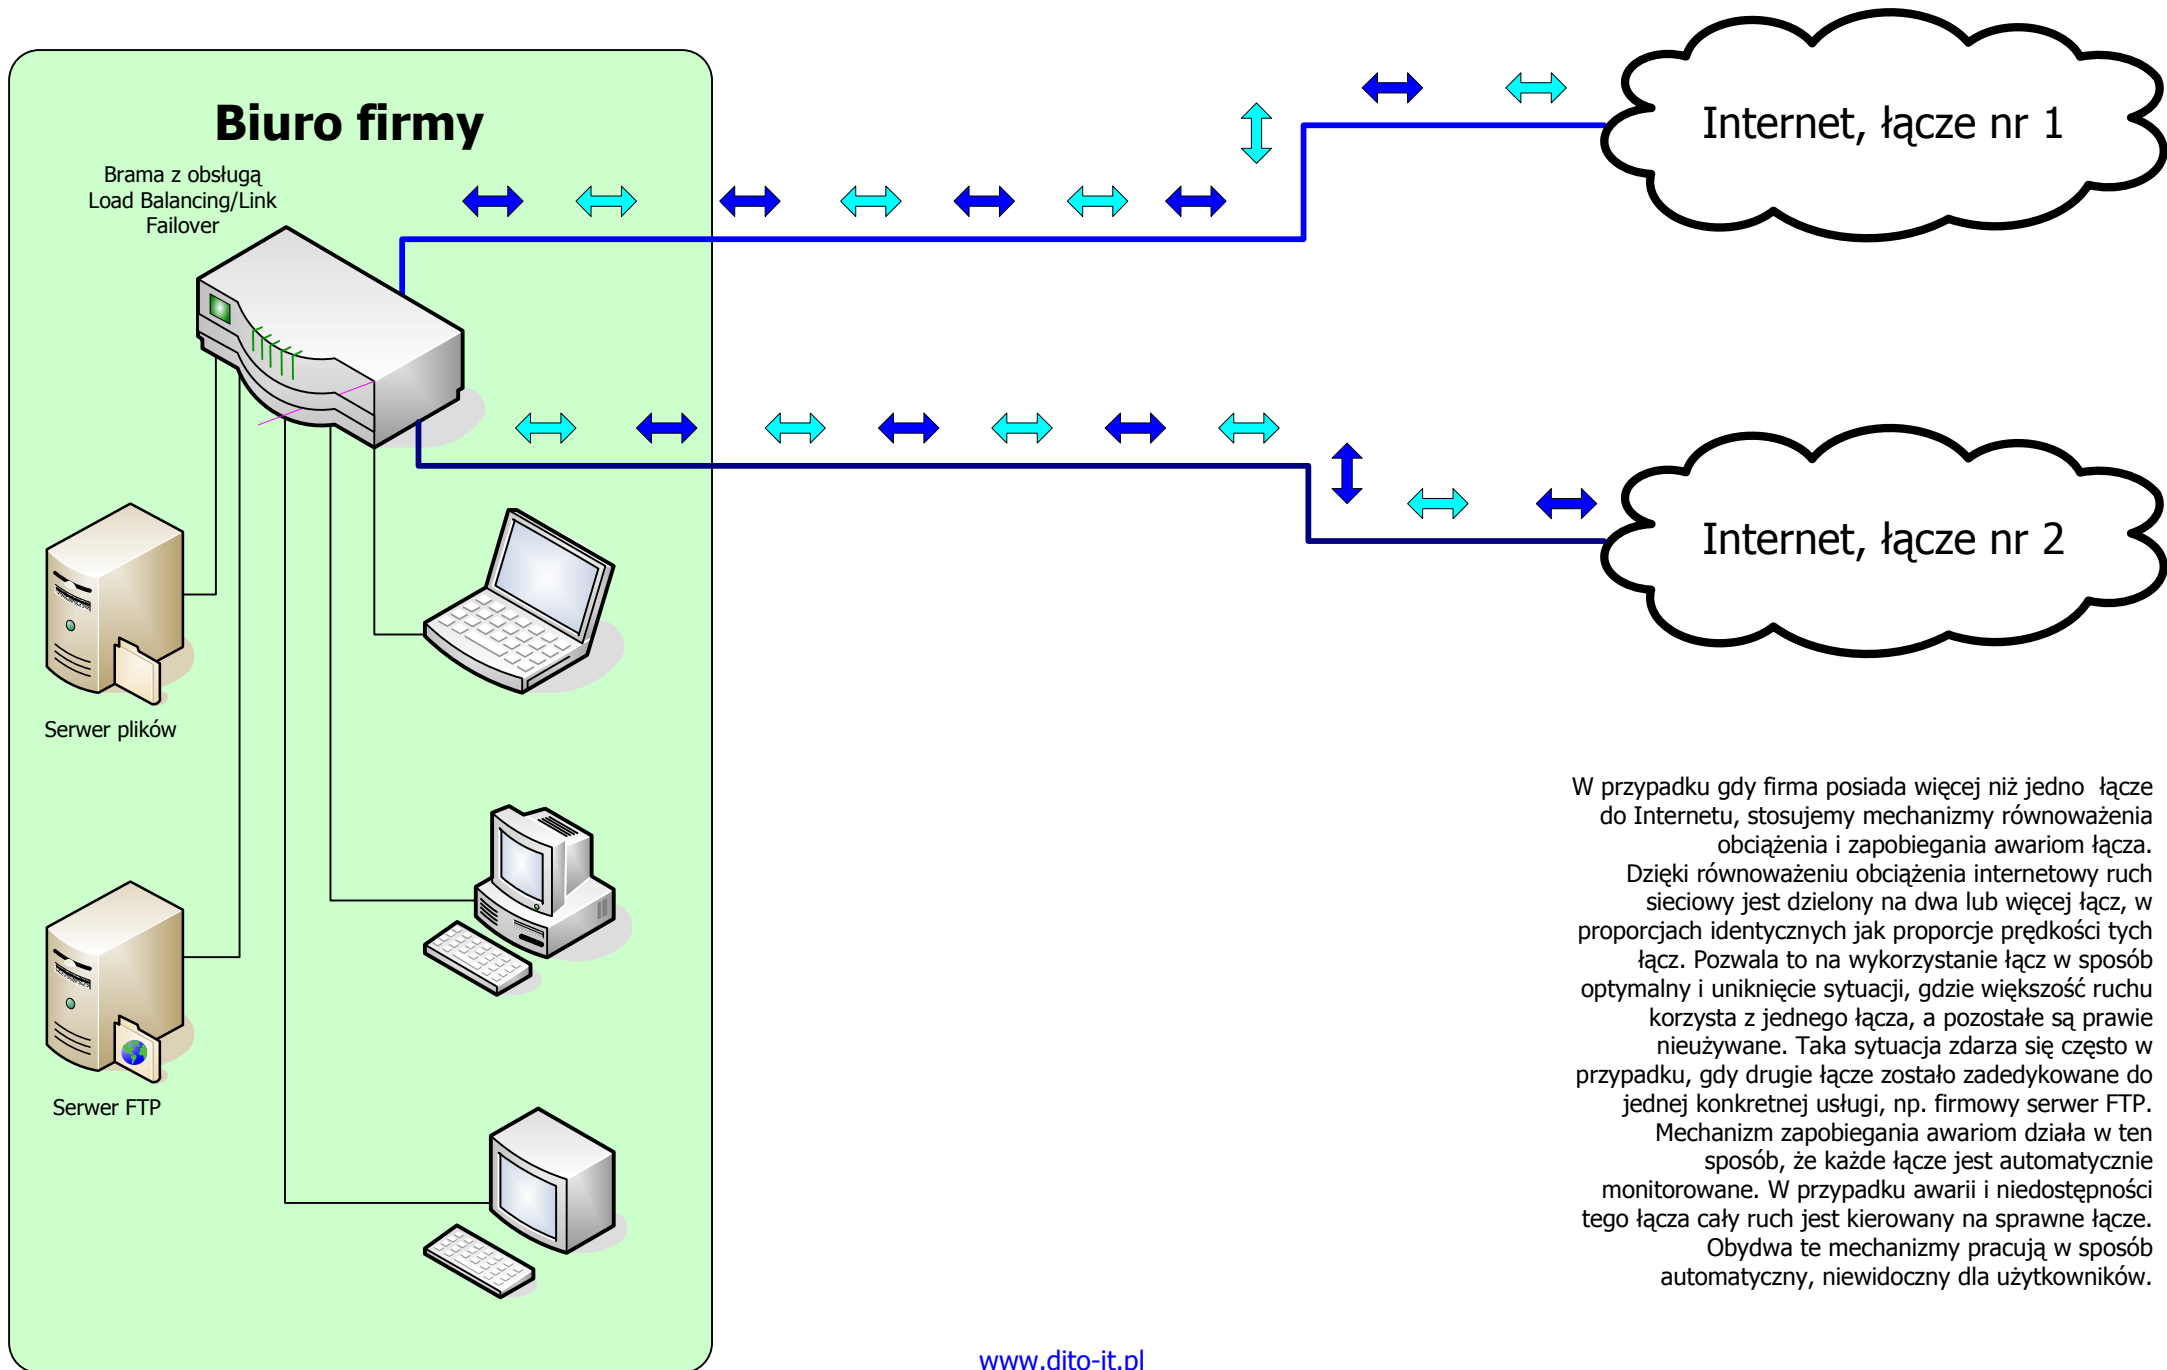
Biuro firmy

Brama z obsługą Load Balancing/Link Failover

Internet, łącze nr 1

Internet, łącze nr 2

Serwer plików

Serwer FTP

W przypadku gdy firma posiada więcej niż jedno łącze do Internetu, stosujemy mechanizmy równoważenia obciążenia i zapobiegania awariom łącza. Dzięki równoważeniu obciążenia internetowy ruch sieciowy jest dzielony na dwa lub więcej łącz, w proporcjach identycznych jak proporcje prędkości tych łącz. Pozwala to na wykorzystanie łącz w sposób optymalny i uniknięcie sytuacji, gdzie większość ruchu korzysta z jednego łącza, a pozostałe są prawie nieużywane. Taka sytuacja zdarza się często w przypadku, gdy drugie łącze zostało zadedykowane do jednej konkretnej usługi, np. firmowy serwer FTP. Mechanizm zapobiegania awariom działa w ten sposób, że każde łącze jest automatycznie monitorowane. W przypadku awarii i niedostępności tego łącza cały ruch jest kierowany na sprawne łącze. Obydwa te mechanizmy pracują w sposób automatyczny, niewidoczny dla użytkowników.

www.dito-it.pl